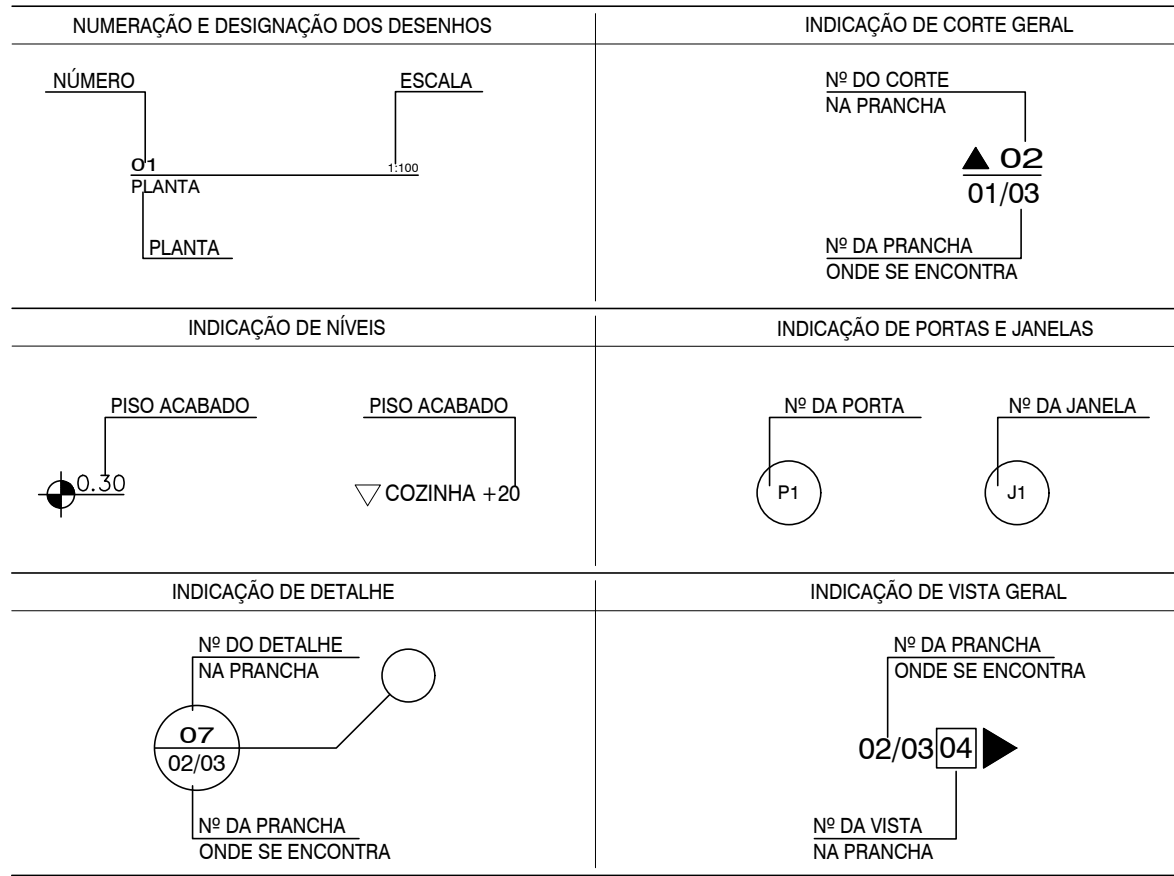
NUMERAÇÃO E DESIGNAÇÃO DOS DESENHOS

NÚMERO

ESCALA

01
PLANTA

1:100

PLANTA

INDICAÇÃO DE CORTE GERAL

Nº DO CORTE
NA PRANCHA

▲ 02
01/03

Nº DA PRANCHA
ONDE SE ENCONTRA

INDICAÇÃO DE NÍVEIS

PISO ACABADO

0.30

PISO ACABADO

COZINHA +20

INDICAÇÃO DE PORTAS E JANELAS

Nº DA PORTA

P1

Nº DA JANELA

J1

INDICAÇÃO DE DETALHE

Nº DO DETALHE
NA PRANCHA

07
02/03

Nº DA PRANCHA
ONDE SE ENCONTRA

INDICAÇÃO DE VISTA GERAL

Nº DA PRANCHA
ONDE SE ENCONTRA

02/03 04

Nº DA VISTA
NA PRANCHA